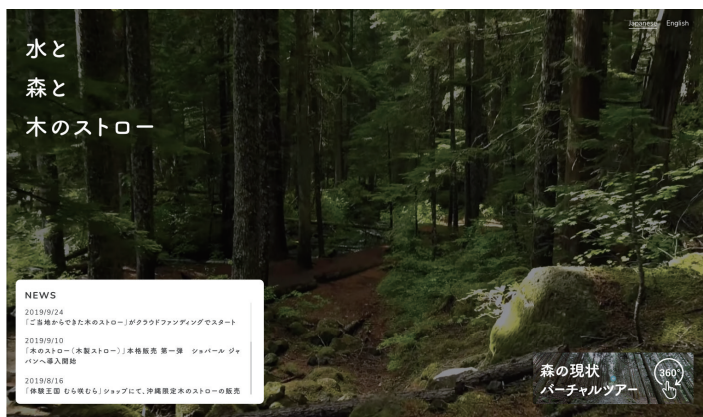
Japanese English

水と
森と
木のストロー

NEWS

2019/9/24
「ご当地からできた木のストロー」がクラウドファンディングでスタート

2019/9/10
「木のストロー（木製ストロー）」本格販売 第一弾 ジョバール ジャパンへ導入開始

2019/8/16
「体験王国 むら咲むら」ショップにて、沖縄限定木のストローの販売

森の現状
バーチャルツアー

360°